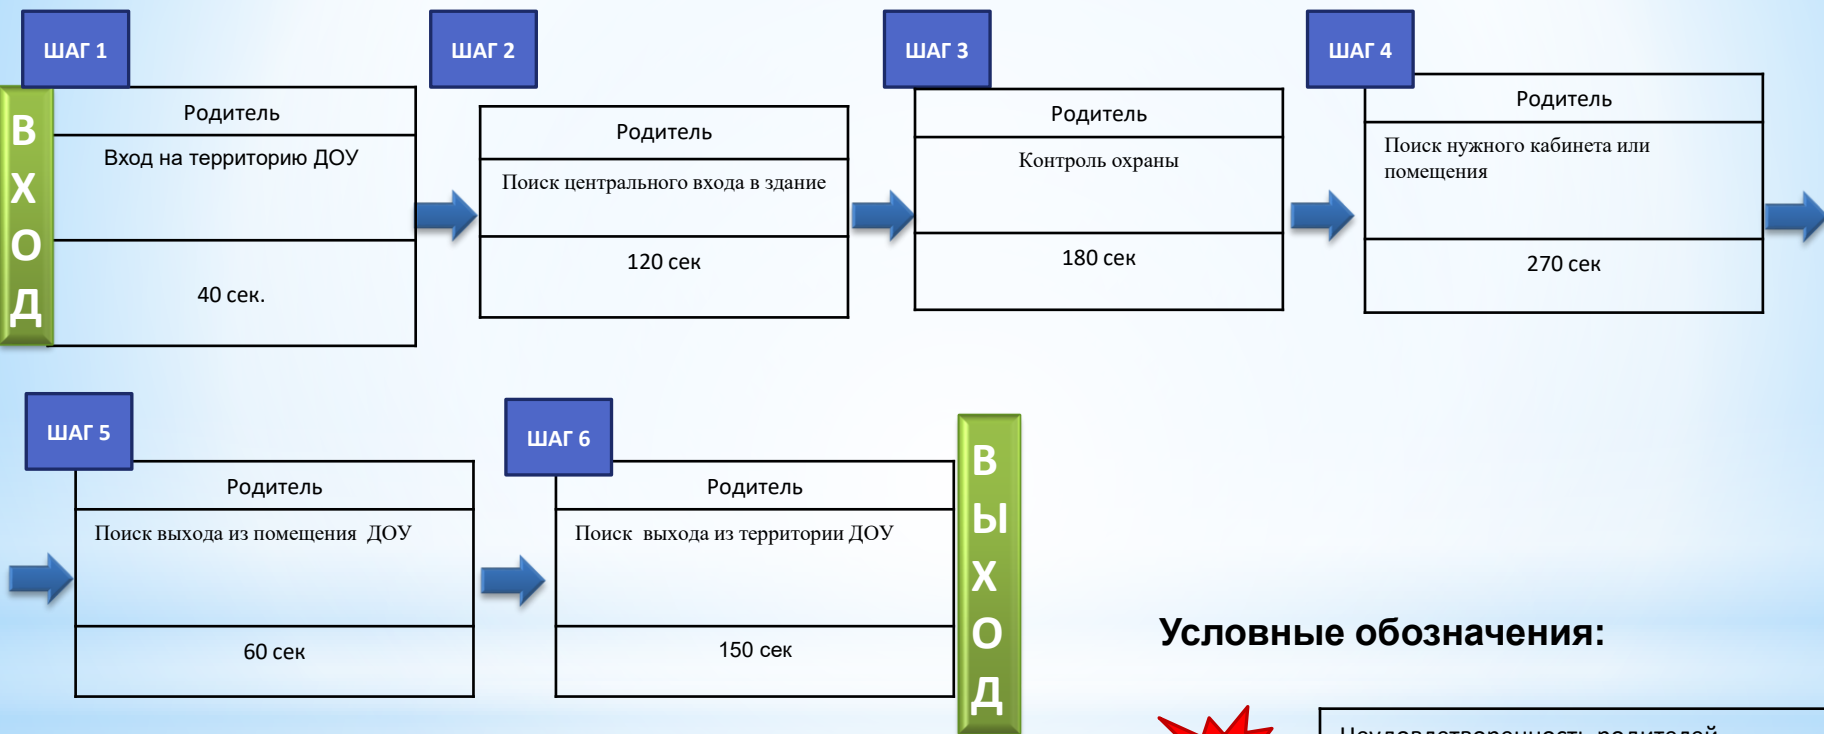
ШАГ 1

ВХОД

Родитель

Вход на территорию ДОУ

40 сек.

ШАГ 2

Родитель

Поиск центрального входа в здание

120 сек

ШАГ 3

Родитель

Контроль охраны

180 сек

ШАГ 4

Родитель

Поиск нужного кабинета или помещения

270 сек

ШАГ 5

Родитель

Поиск выхода из помещения ДОУ

60 сек

ШАГ 6

Родитель

Поиск выхода из территории ДОУ

150 сек

ВЫХОД

Условные обозначения:

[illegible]